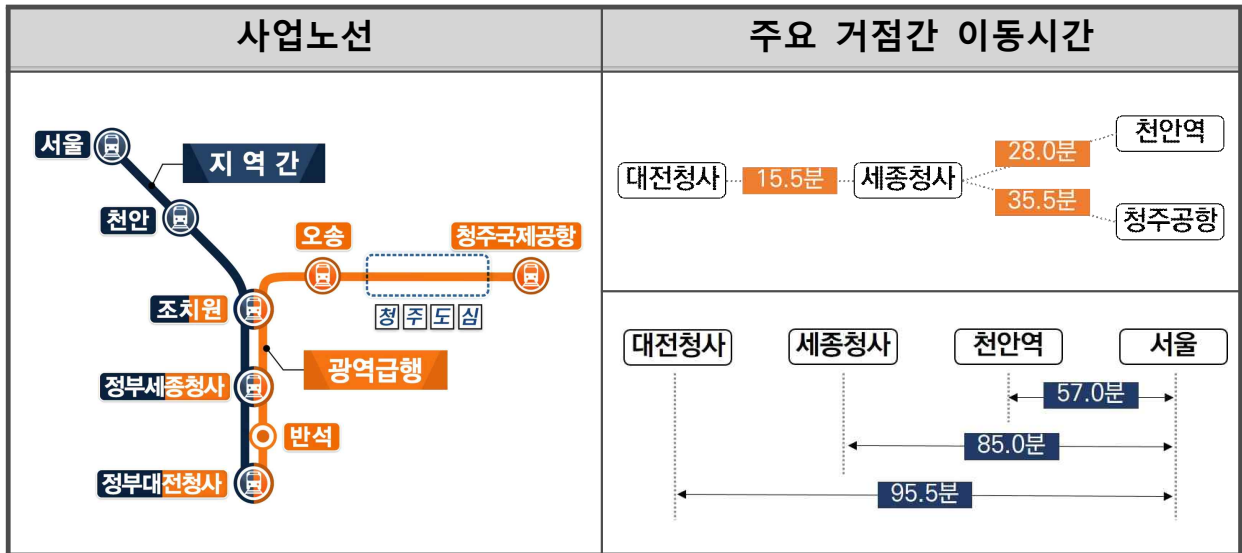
| 사업노선 | 주요 거점간 이동시간 |
|---|---|

서울
지역간
천안
오송
청주국제공항
조치원
청 주 도 심
광역급행
정부세종청사
반석
정부대전청사

천안역
28.0분
대전청사
15.5분
세종청사
35.5분
청주공항

대전청사
세종청사
천안역
서울
57.0분
85.0분
95.5분